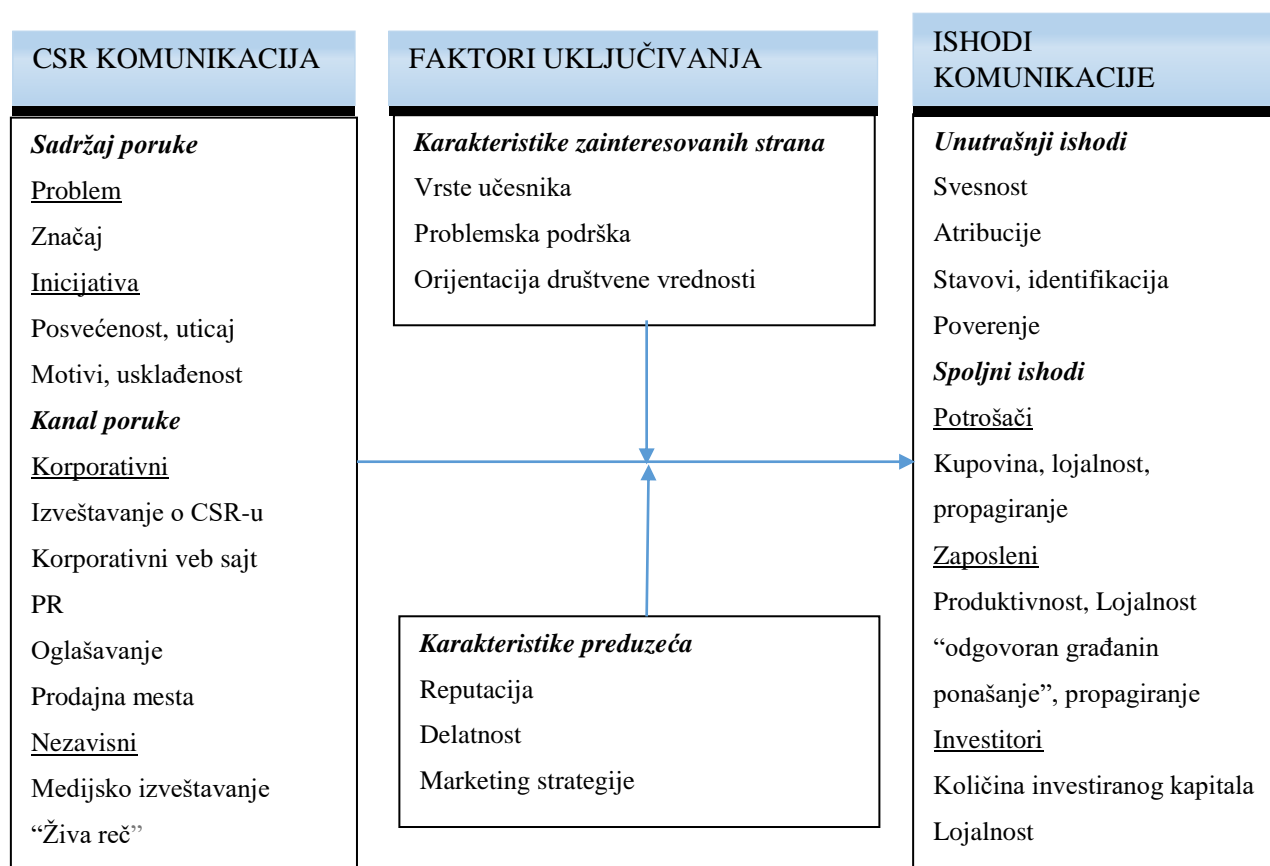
CSR KOMUNIKACIJA

Sadržaj poruke
Problem
Značaj
Inicijativa
Posvećenost, uticaj
Motivi, usklađenost
Kanal poruke
Korporativni
Izveštavanje o CSR-u
Korporativni veb sajt
PR
Oglašavanje
Prodajna mesta
Nezavisni
Medijsko izveštavanje
“Živa reč”

FAKTORI UKLJUČIVANJA

Karakteristike zainteresovanih strana
Vrste učesnika
Problemska podrška
Orijentacija društvene vrednosti

Karakteristike preduzeća
Reputacija
Delatnost
Marketing strategije

ISHODI KOMUNIKACIJE

Unutrašnji ishodi
Svesnost
Atribucije
Stavovi, identifikacija
Poverenje
Spoljni ishodi
Potrošači
Kupovina, lojalnost, propagiranje
Zaposleni
Produktivnost, Lojalnost “odgovoran građanin ponašanje”, propagiranje
Investitori
Količina investiranog kapitala
Lojalnost